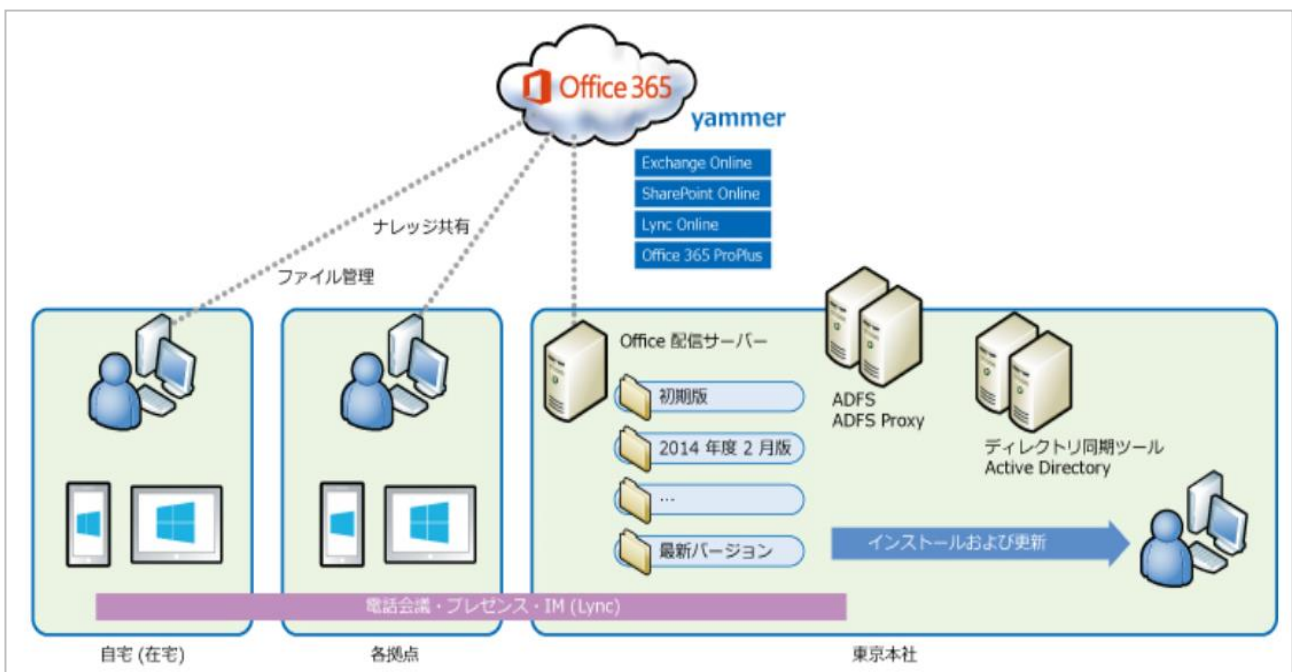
Office 365
yammer

Exchange Online
SharePoint Online
Lync Online
Office 365 ProPlus

ナレッジ共有
ファイル管理

Office 配信サーバー
初期版
2014 年度 2 月版
...
最新バージョン

ADFS
ADFS Proxy

ディレクトリ同期ツール
Active Directory

インストールおよび更新

電話会議・プレゼンス・IM (Lync)

自宅 (在宅)
各拠点
東京本社